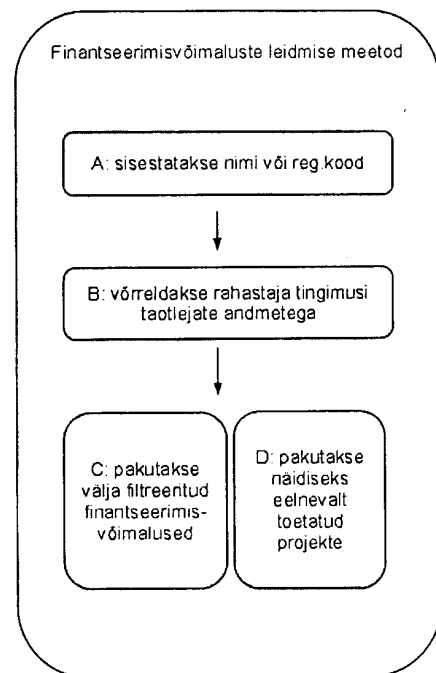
Finantseerimisvõimaluste leidmise meetod

A: sisestatakse nimi või reg kood

B: võrreldakse rahastaja tingimusi taotlejate andmetega

C: pakutakse välja filtreentud finantseerimisvõimalused

D: pakutakse näidiseks eelnevalt toetatud projekte